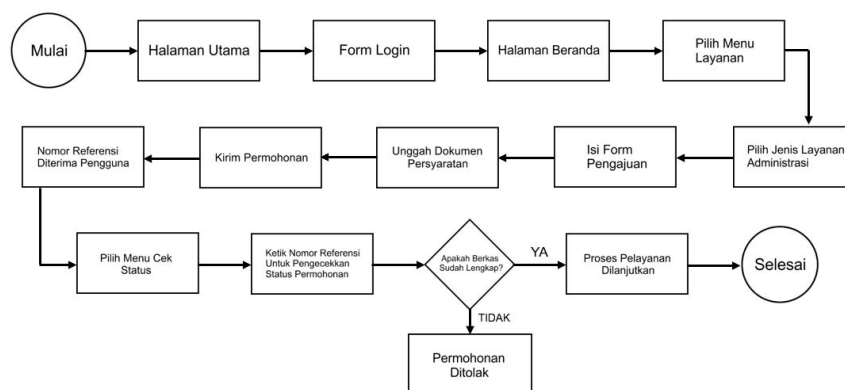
Mulai

Halaman Utama

Form Login

Halaman Beranda

Pilih Menu Layanan

Pilih Jenis Layanan Administrasi

Isi Form Pengajuan

Unggah Dokumen Persyaratan

Kirim Permohonan

Nomor Referensi Diterima Pengguna

Pilih Menu Cek Status

Ketik Nomor Referensi Untuk Pengecekkan Status Permohonan

Apakah Berkas Sudah Lengkap?

YA

Proses Pelayanan Dilanjutkan

Selesai

TIDAK

Permohonan Ditolak